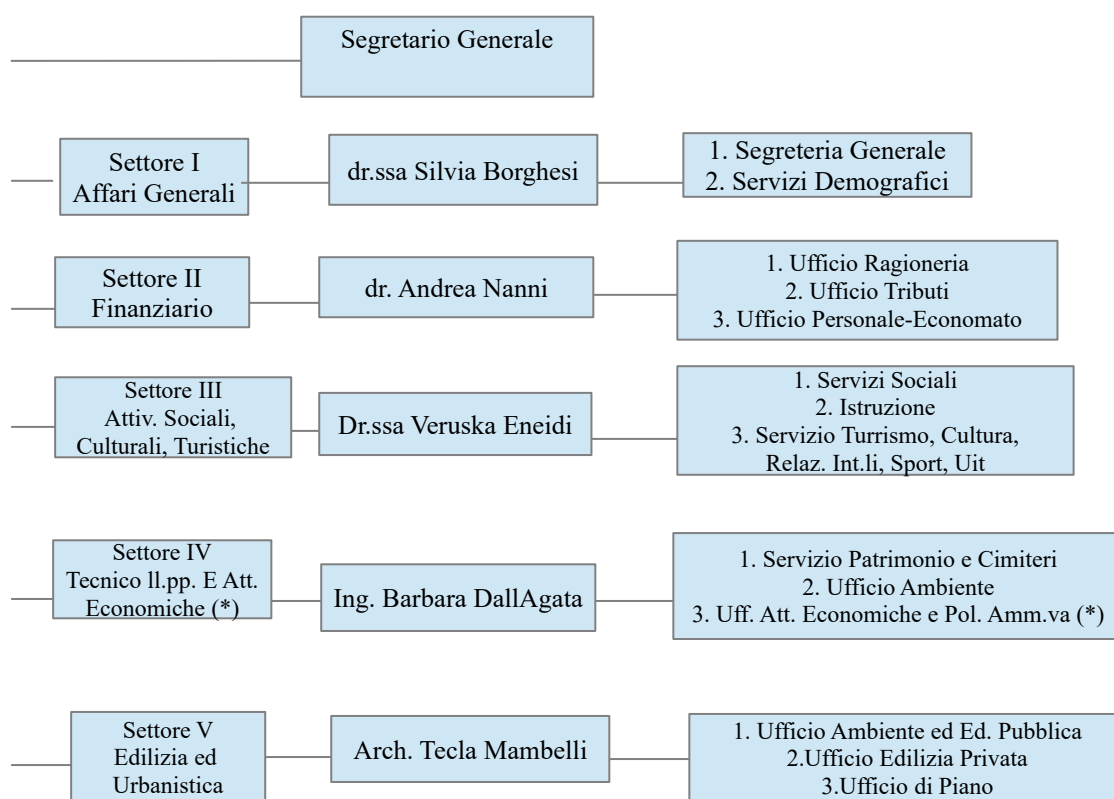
Segretario Generale

Settore I
Affari Generali

dr.ssa Silvia Borghesi

1. Segreteria Generale
2. Servizi Demografici

Settore II
Finanziario

dr. Andrea Nanni

1. Ufficio Ragioneria
2. Ufficio Tributi
3. Ufficio Personale-Economato

Settore III
Attiv. Sociali, Culturali, Turistiche

Dr.ssa Veruska Eneidi

1. Servizi Sociali
2. Istruzione
3. Servizio Turrismo, Cultura, Relaz. Int.li, Sport, Uit

Settore IV
Tecnico ll.pp. E Att. Economiche (*)

Ing. Barbara DallAgata

1. Servizio Patrimonio e Cimiteri
2. Ufficio Ambiente
3. Uff. Att. Economiche e Pol. Amm.va (*)

Settore V
Edilizia ed Urbanistica

Arch. Tecla Mambelli

1. Ufficio Ambiente ed Ed. Pubblica
2.Ufficio Edilizia Privata
3.Ufficio di Piano